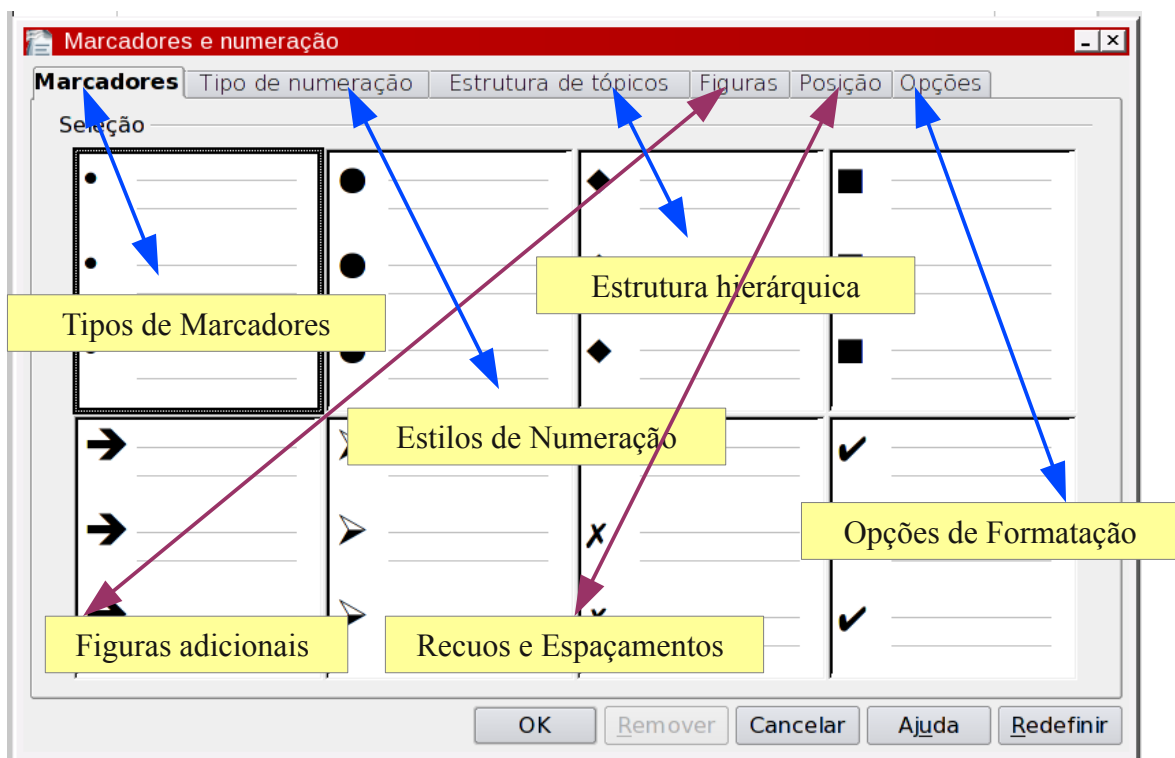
Marcadores e numeração

Marcadores | Tipo de numeração | Estrutura de tópicos | Figuras | Posição | Opções

Seleção

Estrutura hierárquica

Tipos de Marcadores

Estilos de Numeração

Opções de Formatação

Figuras adicionais

Recuos e Espaçamentos

OK | Remover | Cancelar | Ajuda | Redefinir